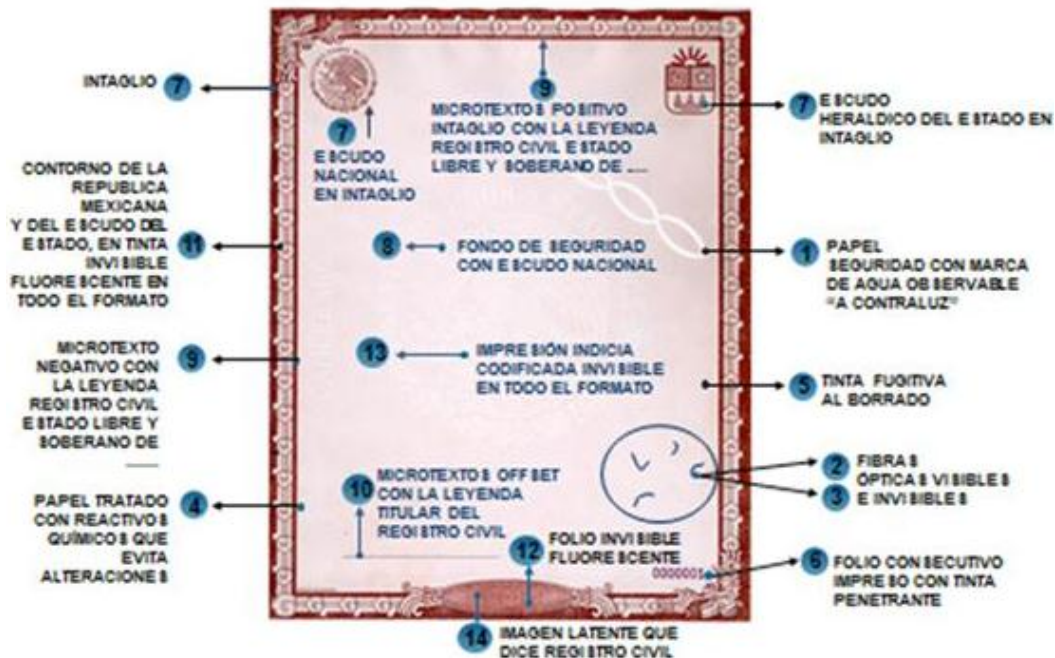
INTAGLIO 7

7 ESCUDO NACIONAL EN INTAGLIO

9 MICROTEXTOS POSITIVO INTAGLIO CON LA LEYENDA REGISTRO CIVIL ESTADO LIBRE Y SOBERANO DE ....

7 ESCUDO HERALDICO DEL ESTADO EN INTAGLIO

CONTORNO DE LA REPUBLICA MEXICANA Y DEL ESCUDO DEL ESTADO, EN TINTA INVISIBLE FLUORESCENTE EN TODO EL FORMATO 11

8 FONDO DE SEGURIDAD CON ESCUDO NACIONAL

1 PAPEL SEGURIDAD CON MARCA DE AGUA OBSERVABLE "A CONTRALUZ"

MICROTEXTO NEGATIVO CON LA LEYENDA REGISTRO CIVIL ESTADO LIBRE Y SOBERANO DE 9

13 IMPRESIÓN INDICIA CODIFICADA INVISIBLE EN TODO EL FORMATO

5 TINTA FUGITIVA AL BORRADO

2 FIBRAS ÓPTICAS VISIBLES
3 E INVISIBLES

PAPEL TRATADO CON REACTIVOS QUÍMICOS QUE EVITA ALTERACIONES 4

10 MICROTEXTOS OFF SET CON LA LEYENDA TITULAR DEL REGISTRO CIVIL

12 FOLIO INVISIBLE FLUORESCENTE

0000001

6 FOLIO CONSECUTIVO IMPRESO CON TINTA PENETRANTE

14 IMAGEN LATENTE QUE DICE REGISTRO CIVIL